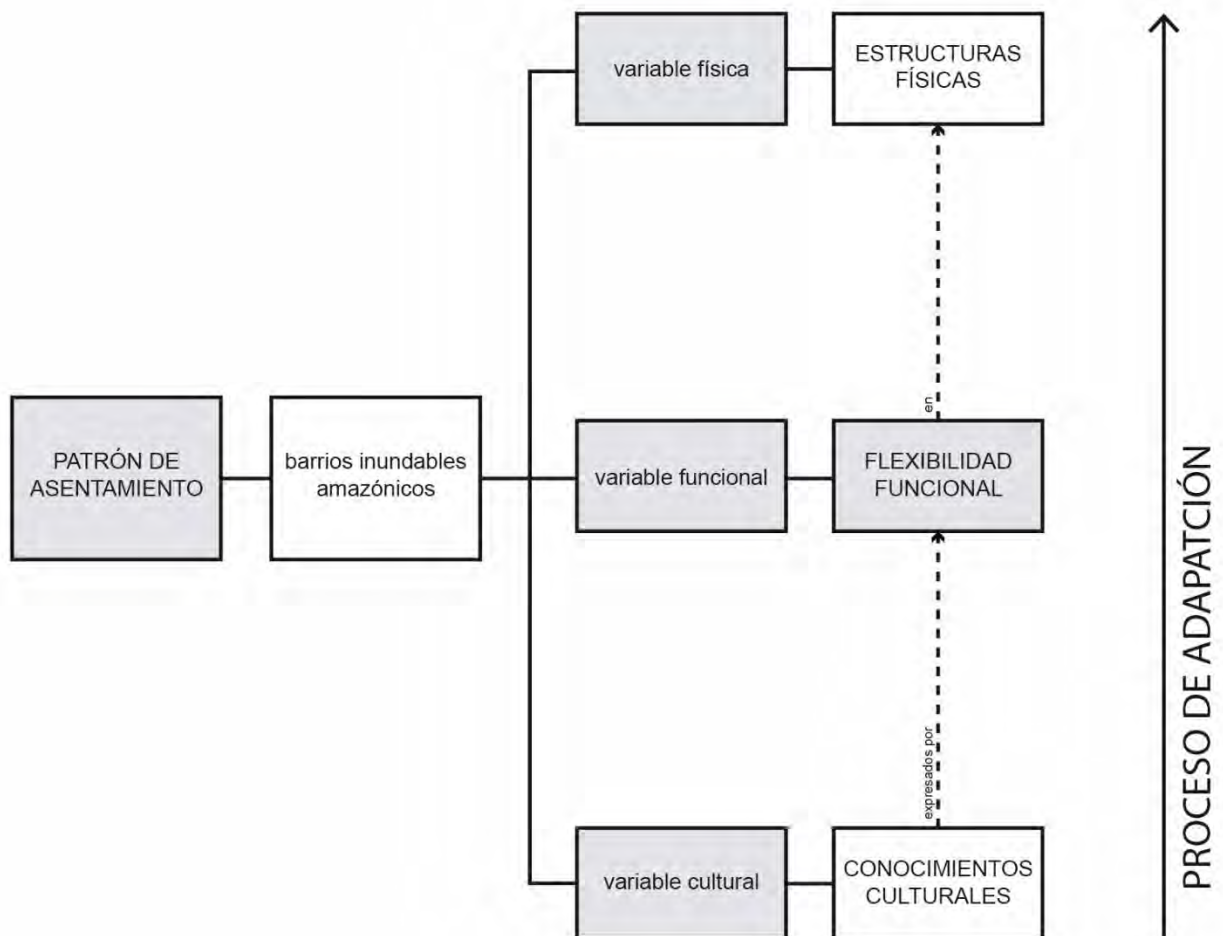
PATRÓN DE ASENTAMIENTO

barrios inundables amazónicos

variable física

ESTRUCTURAS FÍSICAS

en

variable funcional

FLEXIBILIDAD FUNCIONAL

expresados por

variable cultural

CONOCIMIENTOS CULTURALES

PROCESO DE ADAPATCIÓN